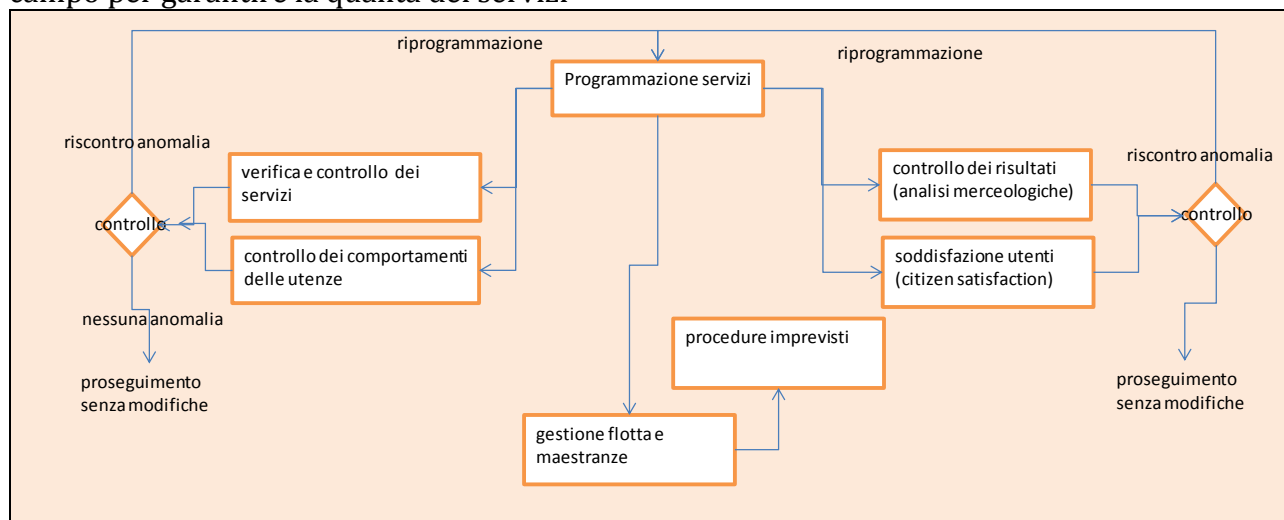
campo per garantire la qualità dei servizi

riprogrammazione

riprogrammazione

Programmazione servizi

riscontro anomalia

verifica e controllo dei servizi

controllo

controllo dei comportamenti delle utenze

nessuna anomalia

proseguimento senza modifiche

controllo dei risultati (analisi merceologiche)

riscontro anomalia

controllo

soddisfazione utenti (citizen satisfaction)

procedure imprevisti

proseguimento senza modifiche

gestione flotta e maestranze